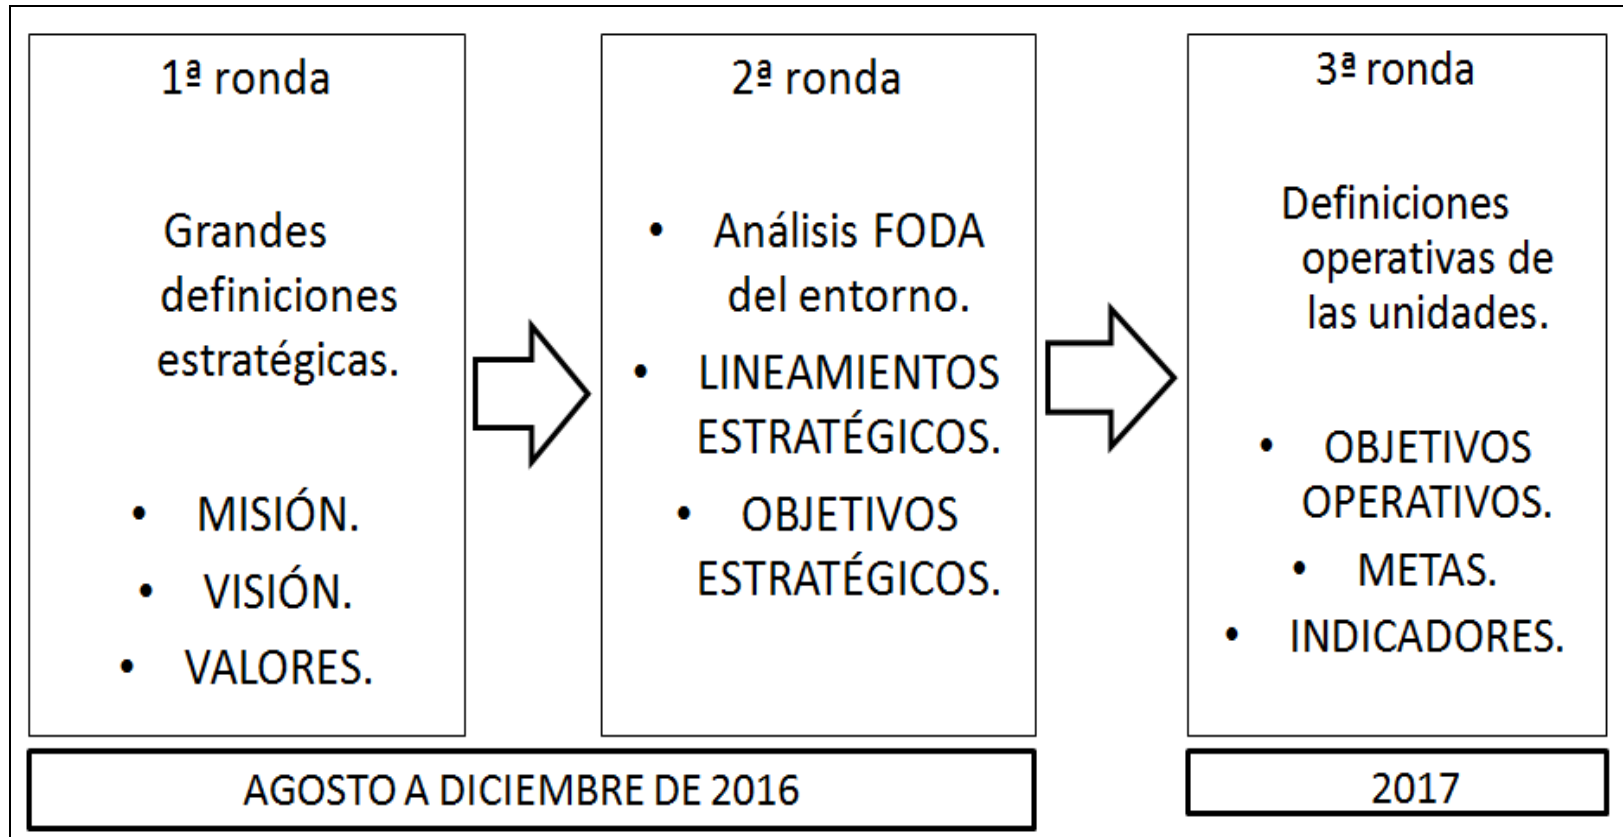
1ª ronda

Grandes definiciones estratégicas.

• MISIÓN.
• VISIÓN.
• VALORES.

2ª ronda

• Análisis FODA del entorno.
• LINEAMIENTOS ESTRATÉGICOS.
• OBJETIVOS ESTRATÉGICOS.

3ª ronda

Definiciones operativas de las unidades.

• OBJETIVOS OPERATIVOS.
• METAS.
• INDICADORES.

AGOSTO A DICIEMBRE DE 2016

2017